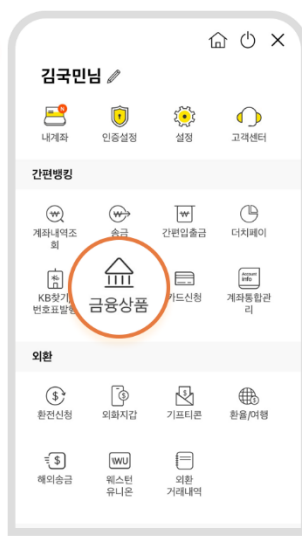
김국민님

N

내계좌

인증설정

설정

고객센터

간편뱅킹

계좌내역조회

송금

간편입출금

더치페이

KB찾기번호표발행

금융상품

카드신청

계좌통합관리

외환

환전신청

외화지갑

기프티콘

환율/여행

해외송금

웨스턴유니온

외환거래내역